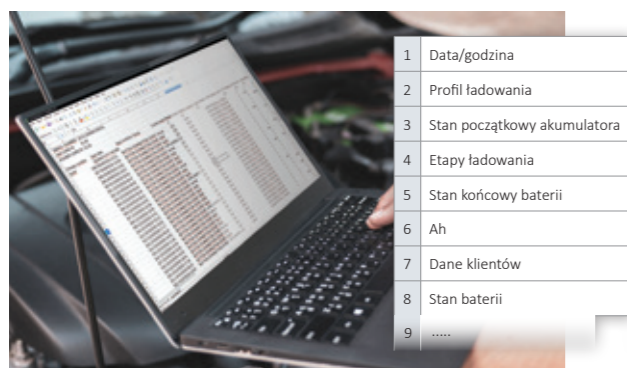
| | |
|---|---|
| 1 | Data/godzina |
| 2 | Profil ładowania |
| 3 | Stan początkowy akumulatora |
| 4 | Etapy ładowania |
| 5 | Stan końcowy baterii |
| 6 | Ah |
| 7 | Dane klientów |
| 8 | Stan baterii |
| 9 | ..... |